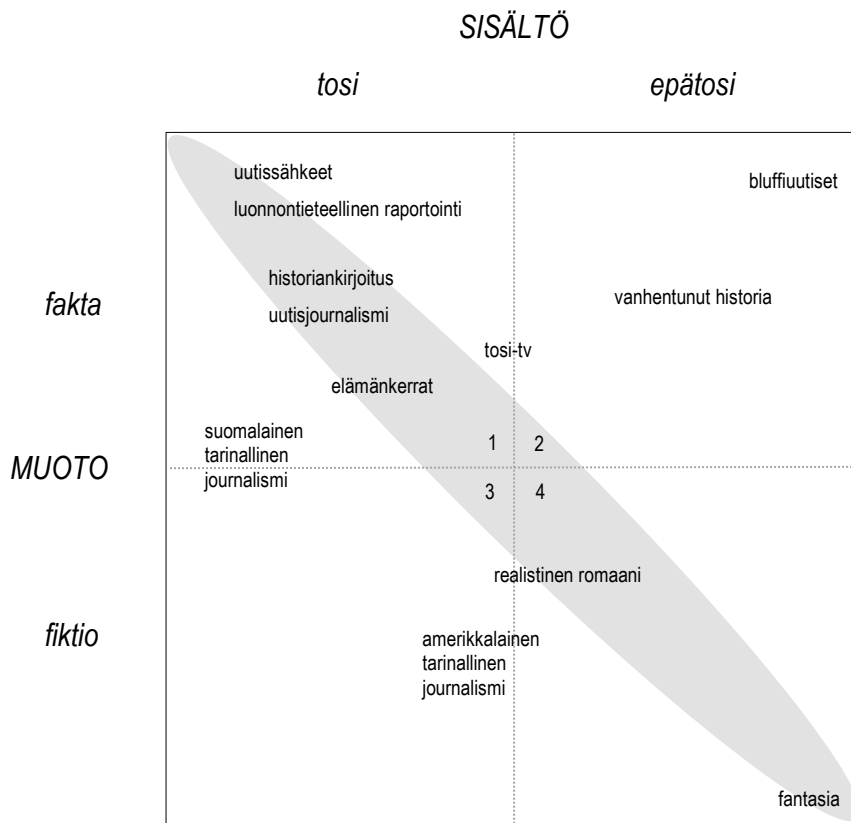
SISÄLTÖ

tosi

epätosi

uutissähkeet

luonnontieteellinen raportointi

bluffiuutiset

fakta

historiankirjoitus

uutisjournalismi

vanhentunut historia

tosi-tv

elämänkerrat

MUOTO

suomalainen tarinallinen journalismi

1

2

3

4

realistinen romaani

fiktio

amerikkalainen tarinallinen journalismi

fantasia